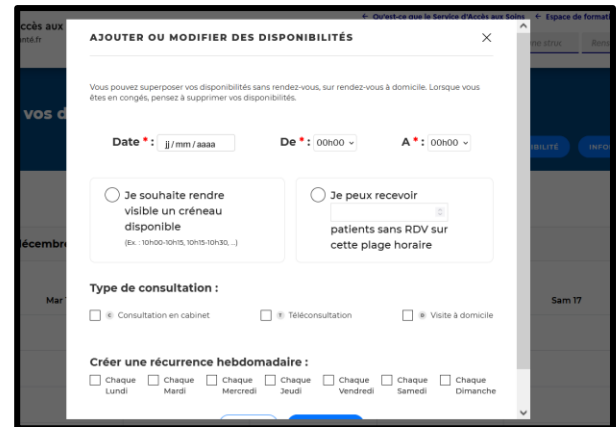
ccès aux
nté.fr

← Qu'est-ce que le Service d'Accès aux Soins ← Espace de format

vos d

écembr

Mar

Sam 17

AJOUTER OU MODIFIER DES DISPONIBILITÉS ×

Vous pouvez superposer vos disponibilités sans rendez-vous, sur rendez-vous à domicile. Lorsque vous êtes en congés, pensez à supprimer vos disponibilités.

Date * : jj / mm / aaaa De * : 00h00 A * : 00h00

Je souhaite rendre visible un créneau disponible
(Ex. : 10h00-10h15, 10h15-10h30, ...)

Je peux recevoir patients sans RDV sur cette plage horaire

Type de consultation :

Consultation en cabinet
Téléconsultation
Visite à domicile

Créer une récurrence hebdomadaire :

Chaque Lundi
Chaque Mardi
Chaque Mercredi
Chaque Jeudi
Chaque Vendredi
Chaque Samedi
Chaque Dimanche